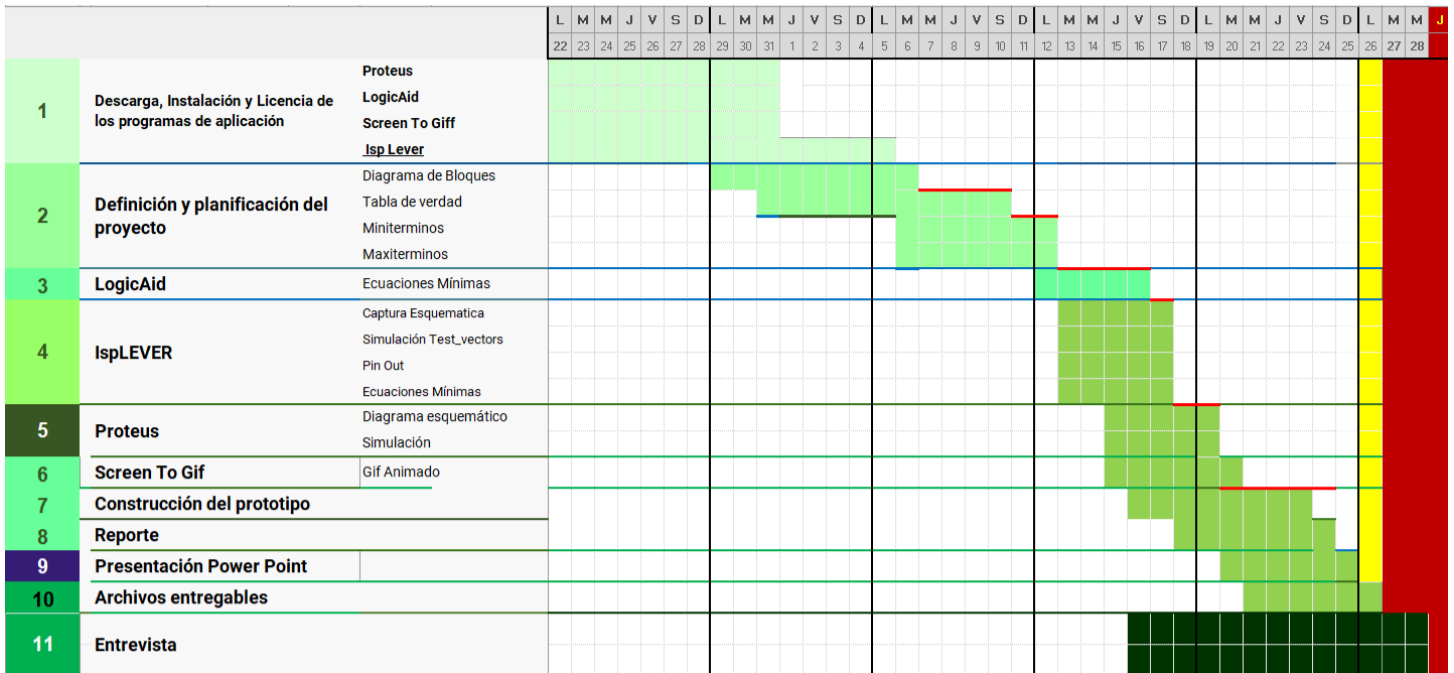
| | | | L | M | M | J | V | S | D | L | M | M | J | V | S | D | L | M | M | J | V | S | D | L | M | M | J | V | S | D | L | M | M | J | V | S | D | L | M | M | J |
|---|---|---|---|---|---|---|---|---|---|---|---|---|---|---|---|---|---|---|---|---|---|---|---|---|---|---|---|---|---|---|---|---|---|---|---|---|---|---|---|---|---|
| | | | 22 | 23 | 24 | 25 | 26 | 27 | 28 | 29 | 30 | 31 | 1 | 2 | 3 | 4 | 5 | 6 | 7 | 8 | 9 | 10 | 11 | 12 | 13 | 14 | 15 | 16 | 17 | 18 | 19 | 20 | 21 | 22 | 23 | 24 | 25 | 26 | 27 | 28 | |
| 1 | Descarga, Instalación y Licencia de los programas de aplicación | Proteus<br>LogicAid<br>Screen To Giff<br>Isp Lever | | | | | | | | | | | | | | | | | | | | | | | | | | | | | | | | | | | | | | | |
| 2 | Definición y planificación del proyecto | Diagrama de Bloques<br>Tabla de verdad<br>Miniterminos<br>Maxiterminos | | | | | | | | | | | | | | | | | | | | | | | | | | | | | | | | | | | | | | | |
| 3 | LogicAid | Ecuaciones Mínimas | | | | | | | | | | | | | | | | | | | | | | | | | | | | | | | | | | | | | | | |
| 4 | IspLEVER | Captura Esquematica<br>Simulación Test_vectors<br>Pin Out<br>Ecuaciones Mínimas | | | | | | | | | | | | | | | | | | | | | | | | | | | | | | | | | | | | | | | |
| 5 | Proteus | Diagrama esquemático<br>Simulación | | | | | | | | | | | | | | | | | | | | | | | | | | | | | | | | | | | | | | | |
| 6 | Screen To Gif | Gif Animado | | | | | | | | | | | | | | | | | | | | | | | | | | | | | | | | | | | | | | | |
| 7 | Construcción del prototipo | | | | | | | | | | | | | | | | | | | | | | | | | | | | | | | | | | | | | | | | |
| 8 | Reporte | | | | | | | | | | | | | | | | | | | | | | | | | | | | | | | | | | | | | | | | |
| 9 | Presentación Power Point | | | | | | | | | | | | | | | | | | | | | | | | | | | | | | | | | | | | | | | | |
| 10 | Archivos entregables | | | | | | | | | | | | | | | | | | | | | | | | | | | | | | | | | | | | | | | | |
| 11 | Entrevista | | | | | | | | | | | | | | | | | | | | | | | | | | | | | | | | | | | | | | | | |